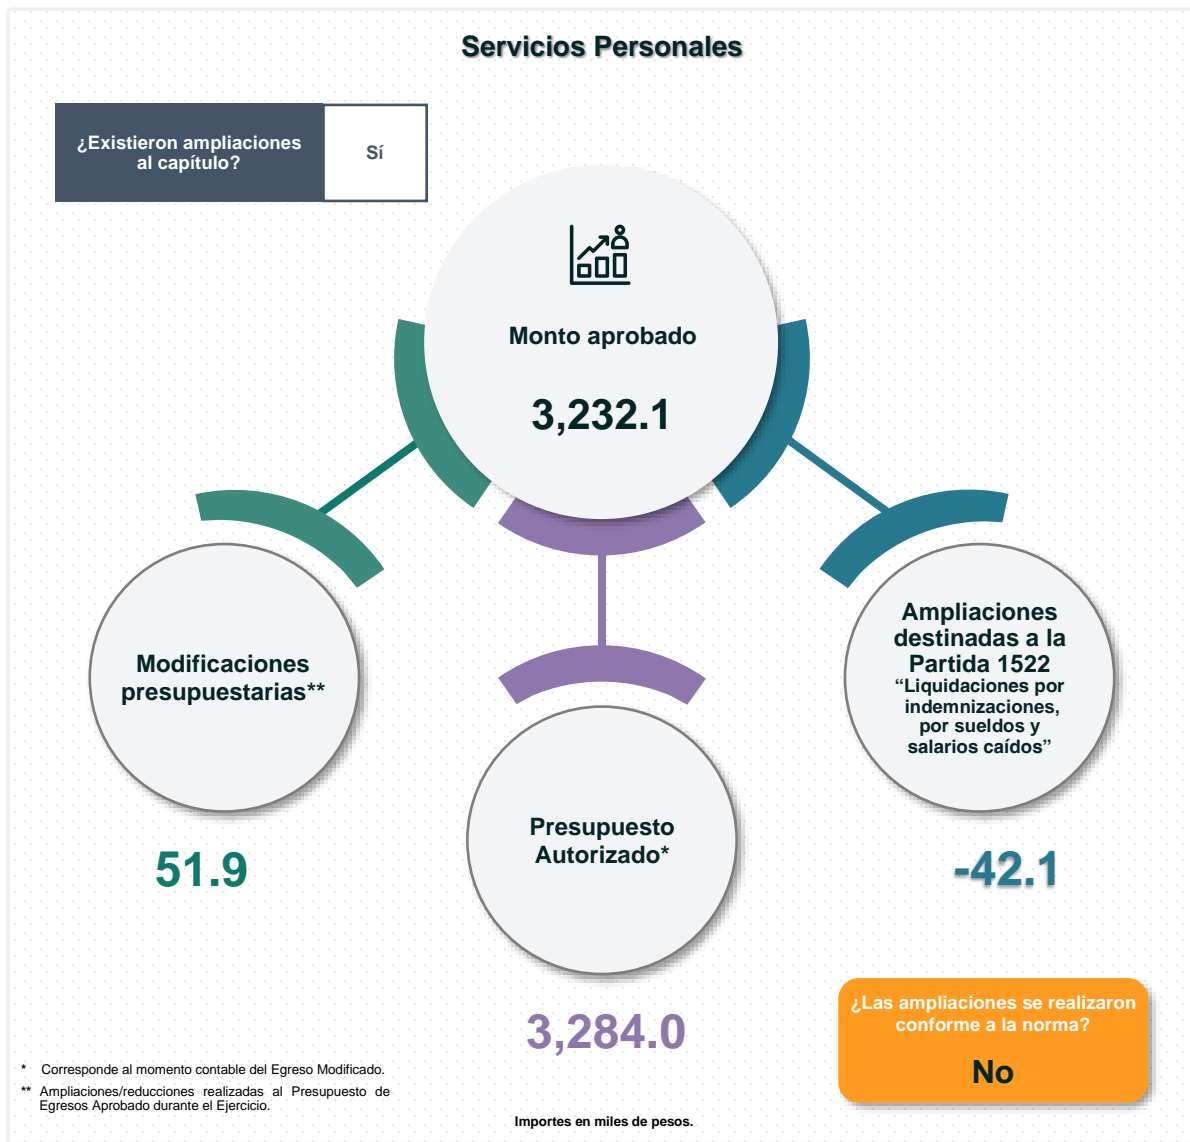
Servicios Personales

¿Existieron ampliaciones al capítulo?

Sí

Monto aprobado

3,232.1

Modificaciones presupuestarias**

51.9

Presupuesto Autorizado*

3,284.0

Ampliaciones destinadas a la Partida 1522 “Liquidaciones por indemnizaciones, por sueldos y salarios caídos”

-42.1

¿Las ampliaciones se realizaron conforme a la norma?

No

* Corresponde al momento contable del Egreso Modificado.

** Ampliaciones/reducciones realizadas al Presupuesto de Egresos Aprobado durante el Ejercicio.

Importes en miles de pesos.